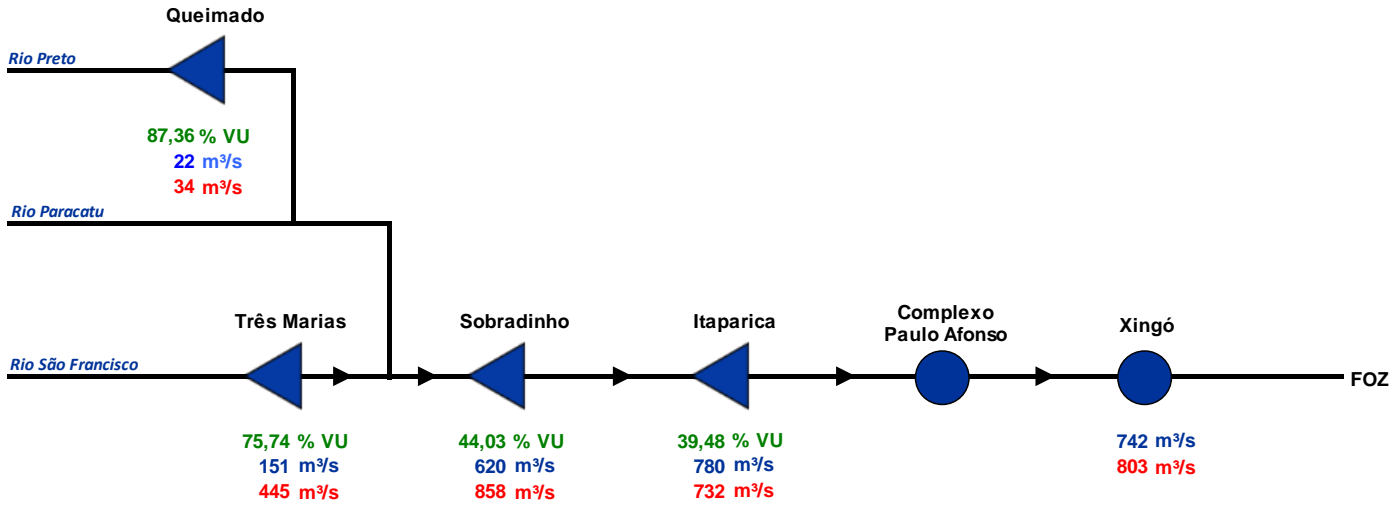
Queimado

Rio Preto

87,36 % VU
22 m³/s
34 m³/s

Rio Paracatu

Três Marias

Sobradinho

Itaparica

Complexo Paulo Afonso

Xingó

Rio São Francisco

FOZ

75,74 % VU
151 m³/s
445 m³/s

44,03 % VU
620 m³/s
858 m³/s

39,48 % VU
780 m³/s
732 m³/s

742 m³/s
803 m³/s